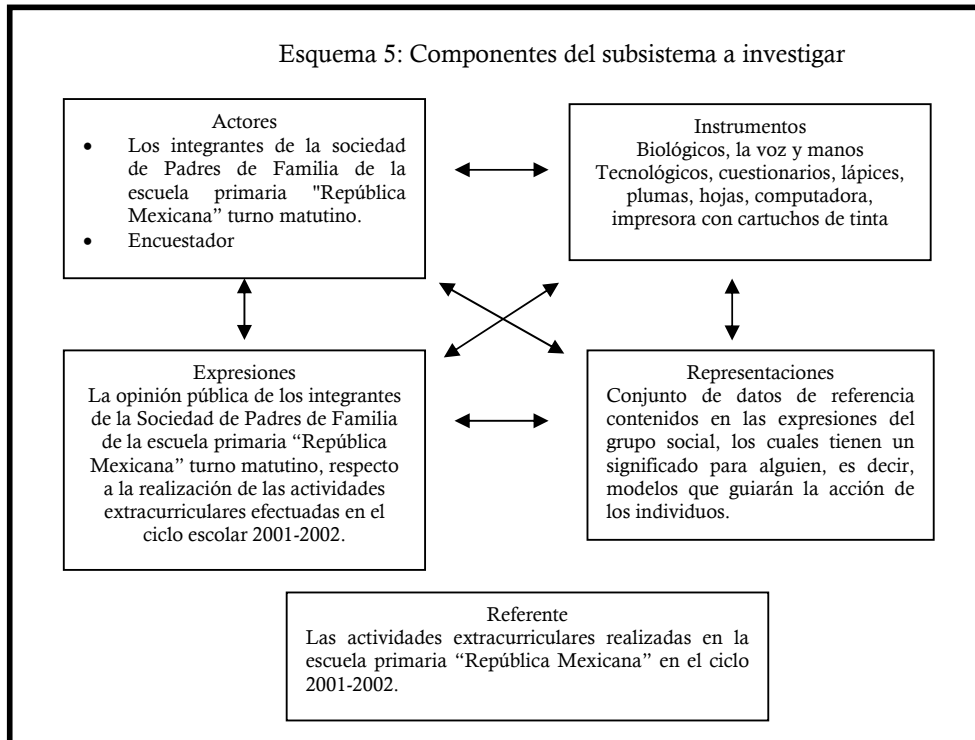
Esquema 5: Componentes del subsistema a investigar

Actores
- Los integrantes de la sociedad de Padres de Familia de la escuela primaria "República Mexicana" turno matutino.
- Encuestador

Instrumentos
Biológicos, la voz y manos
Tecnológicos, cuestionarios, lápices, plumas, hojas, computadora, impresora con cartuchos de tinta

Expresiones
La opinión pública de los integrantes de la Sociedad de Padres de Familia de la escuela primaria "República Mexicana" turno matutino, respecto a la realización de las actividades extracurriculares efectuadas en el ciclo escolar 2001-2002.

Representaciones
Conjunto de datos de referencia contenidos en las expresiones del grupo social, los cuales tienen un significado para alguien, es decir, modelos que guiarán la acción de los individuos.

Referente
Las actividades extracurriculares realizadas en la escuela primaria "República Mexicana" en el ciclo 2001-2002.